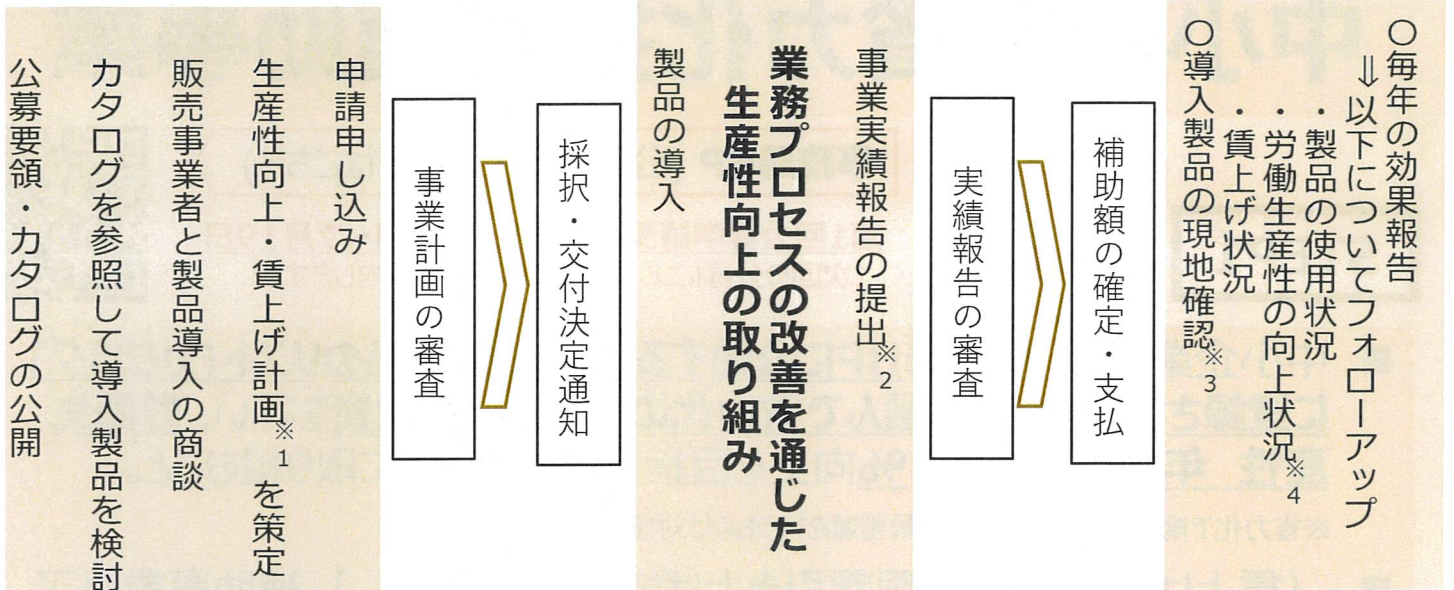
公募要領・カタログの公開

カタログを参照して導入製品を検討

販売事業者と製品導入の商談

生産性向上・賃上げ計画※1を策定

申請申し込み

事業計画の審査

採択・交付決定通知

製品の導入

業務プロセスの改善を通じた生産性向上の取り組み

事業実績報告の提出※2

実績報告の審査

補助額の確定・支払

○毎年の効果報告
⇒以下についてフォローアップ
・製品の使用状況
・労働生産性の向上状況※4
・賃上げ状況
○導入製品の現地確認※3